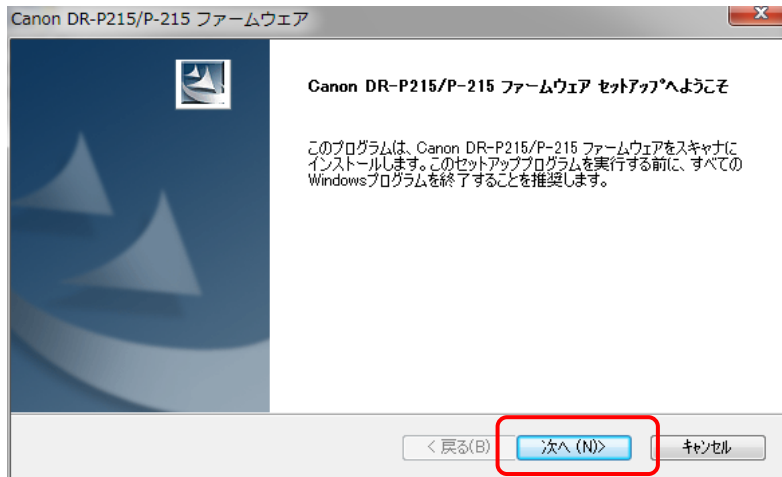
Canon DR-P215/P-215 ファームウェア

Canon DR-P215/P-215 ファームウェア セットアップへようこそ

このプログラムは、Canon DR-P215/P-215 ファームウェアをスキャナにインストールします。このセットアッププログラムを実行する前に、すべてのWindowsプログラムを終了することを推奨します。

< 戻る(B)

次へ (N)>

キャンセル